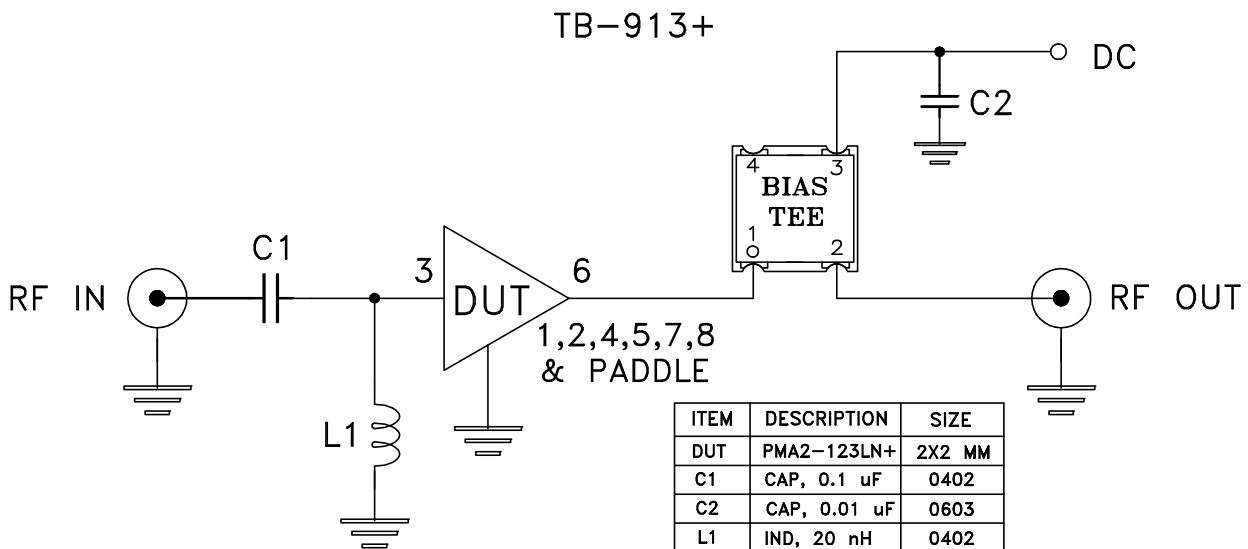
TB−913+

DC

C2

4 3
BIAS
TEE
1 2

C1

RF IN

3

DUT

6

1,2,4,5,7,8
& PADDLE

RF OUT

L1

| ITEM | DESCRIPTION | SIZE |
|---|---|---|
| DUT | PMA2−123LN+ | 2X2 MM |
| C1 | CAP, 0.1 uF | 0402 |
| C2 | CAP, 0.01 uF | 0603 |
| L1 | IND, 20 nH | 0402 |